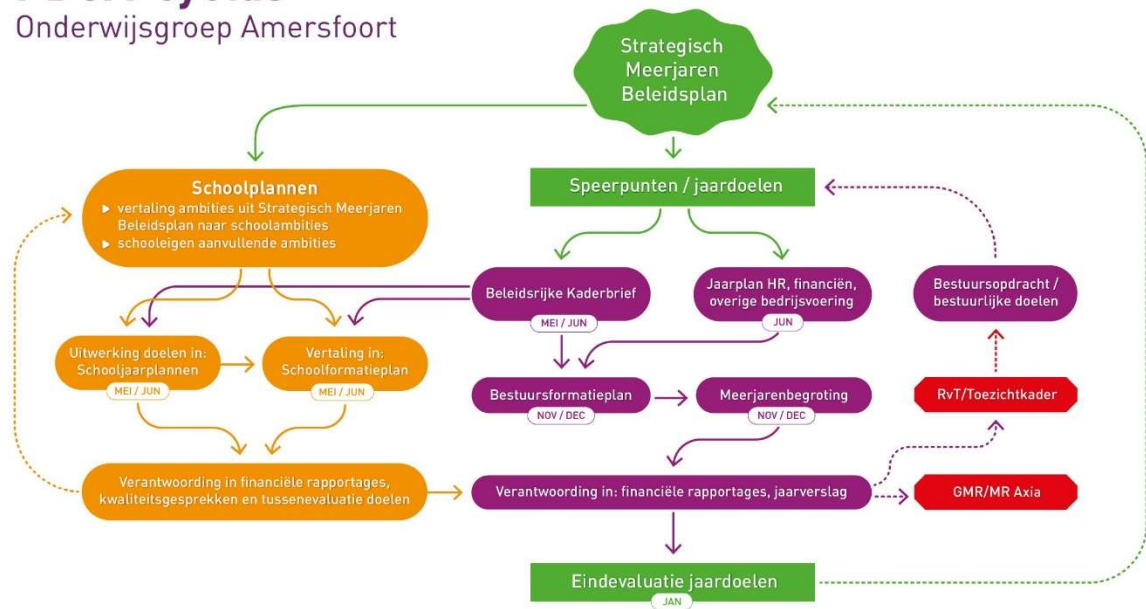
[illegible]
Onderwijsgroep Amersfoort

Strategisch Meerjaren Beleidsplan

Schoolplannen
▶ vertaling ambities uit Strategisch Meerjaren Beleidsplan naar schoolambities
▶ schooleigen aanvullende ambities

Speerpunten / jaardoelen

Beleidsrijke Kaderbrief
MEI / JUN

Jaarplan HR, financiën, overige bedrijfsvoering
JUN

Bestuursopdracht / bestuurlijke doelen

Uitwerking doelen in: Schooljaarplannen
MEI / JUN

Vertaling in: Schoolformatieplan
MEI / JUN

Bestuursformatieplan
NOV / DEC

Meerjarenbegroting
NOV / DEC

RvT/Toezichtkader

Verantwoording in financiële rapportages, kwaliteitsgesprekken en tussenevaluatie doelen

Verantwoording in: financiële rapportages, jaarverslag

GMR/MR Axia

Eindevaluatie jaardoelen
JAN